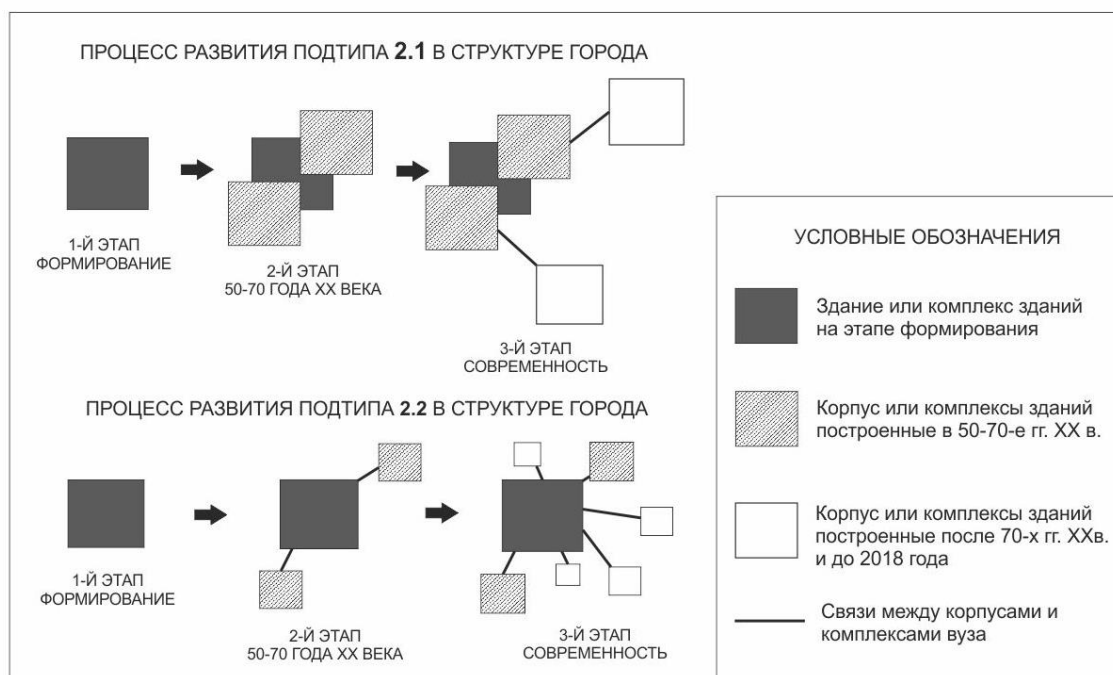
ПРОЦЕСС РАЗВИТИЯ ПОДТИПА **2.1** В СТРУКТУРЕ ГОРОДА

1-Й ЭТАП
ФОРМИРОВАНИЕ

2-Й ЭТАП
50-70 ГОДА XX ВЕКА

3-Й ЭТАП
СОВРЕМЕННОСТЬ

ПРОЦЕСС РАЗВИТИЯ ПОДТИПА **2.2** В СТРУКТУРЕ ГОРОДА

1-Й ЭТАП
ФОРМИРОВАНИЕ

2-Й ЭТАП
50-70 ГОДА XX ВЕКА

3-Й ЭТАП
СОВРЕМЕННОСТЬ

УСЛОВНЫЕ ОБОЗНАЧЕНИЯ

Здание или комплекс зданий на этапе формирования

Корпус или комплексы зданий построенные в 50-70-е гг. XX в.

Корпус или комплексы зданий построенные после 70-х гг. XXв. и до 2018 года

Связи между корпусами и комплексами вуза